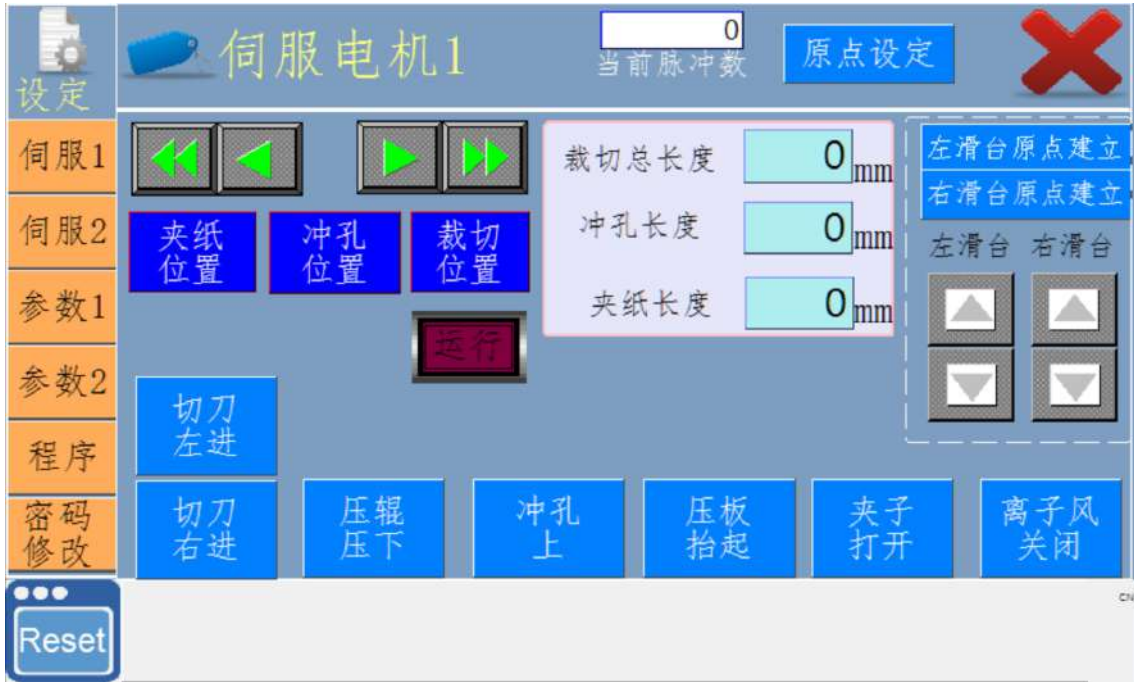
设定

伺服电机1

0
当前脉冲数

原点设定

伺服1
伺服2
参数1
参数2
程序
密码修改

夹纸位置
冲孔位置
裁切位置

运行

裁切总长度 0 mm
冲孔长度 0 mm
夹纸长度 0 mm

左滑台原点建立
右滑台原点建立
左滑台 右滑台

切刀左进
切刀右进
压辊压下
冲孔上
压板抬起
夹子打开
离子风关闭

Reset